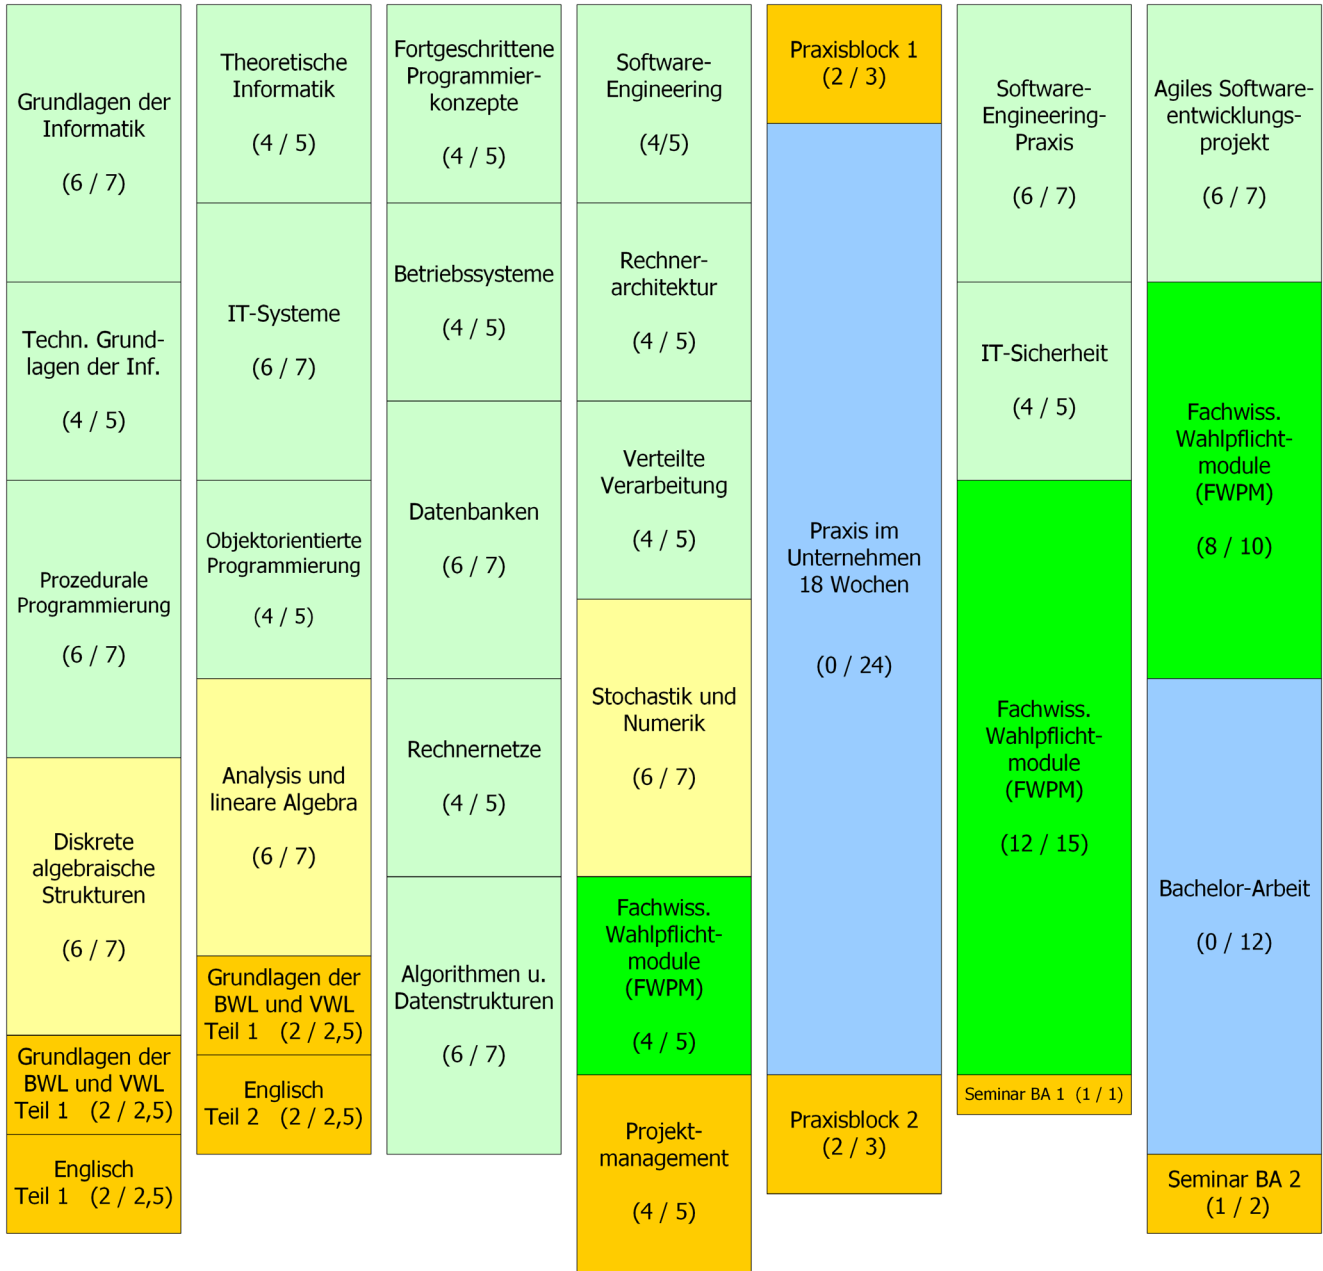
Grundlagen der Informatik

(6 / 7)

Techn. Grundlagen der Inf.

(4 / 5)

Prozedurale Programmierung

(6 / 7)

Diskrete algebraische Strukturen

(6 / 7)

Grundlagen der BWL und VWL Teil 1 (2 / 2,5)

Englisch Teil 1 (2 / 2,5)

Theoretische Informatik

(4 / 5)

IT-Systeme

(6 / 7)

Objektorientierte Programmierung

(4 / 5)

Analysis und lineare Algebra

(6 / 7)

Grundlagen der BWL und VWL Teil 1 (2 / 2,5)

Englisch Teil 2 (2 / 2,5)

Fortgeschrittene Programmierkonzepte

(4 / 5)

Betriebssysteme

(4 / 5)

Datenbanken

(6 / 7)

Rechnernetze

(4 / 5)

Algorithmen u. Datenstrukturen

(6 / 7)

Software-Engineering

(4/5)

Rechnerarchitektur

(4 / 5)

Verteilte Verarbeitung

(4 / 5)

Stochastik und Numerik

(6 / 7)

Fachwiss. Wahlpflichtmodule (FWPM)

(4 / 5)

Projektmanagement

(4 / 5)

Praxisblock 1 (2 / 3)

Praxis im Unternehmen 18 Wochen

(0 / 24)

Praxisblock 2 (2 / 3)

Software-Engineering-Praxis

(6 / 7)

IT-Sicherheit

(4 / 5)

Fachwiss. Wahlpflichtmodule (FWPM)

(12 / 15)

Seminar BA 1 (1 / 1)

Agiles Softwareentwicklungsprojekt

(6 / 7)

Fachwiss. Wahlpflichtmodule (FWPM)

(8 / 10)

Bachelor-Arbeit

(0 / 12)

Seminar BA 2 (1 / 2)